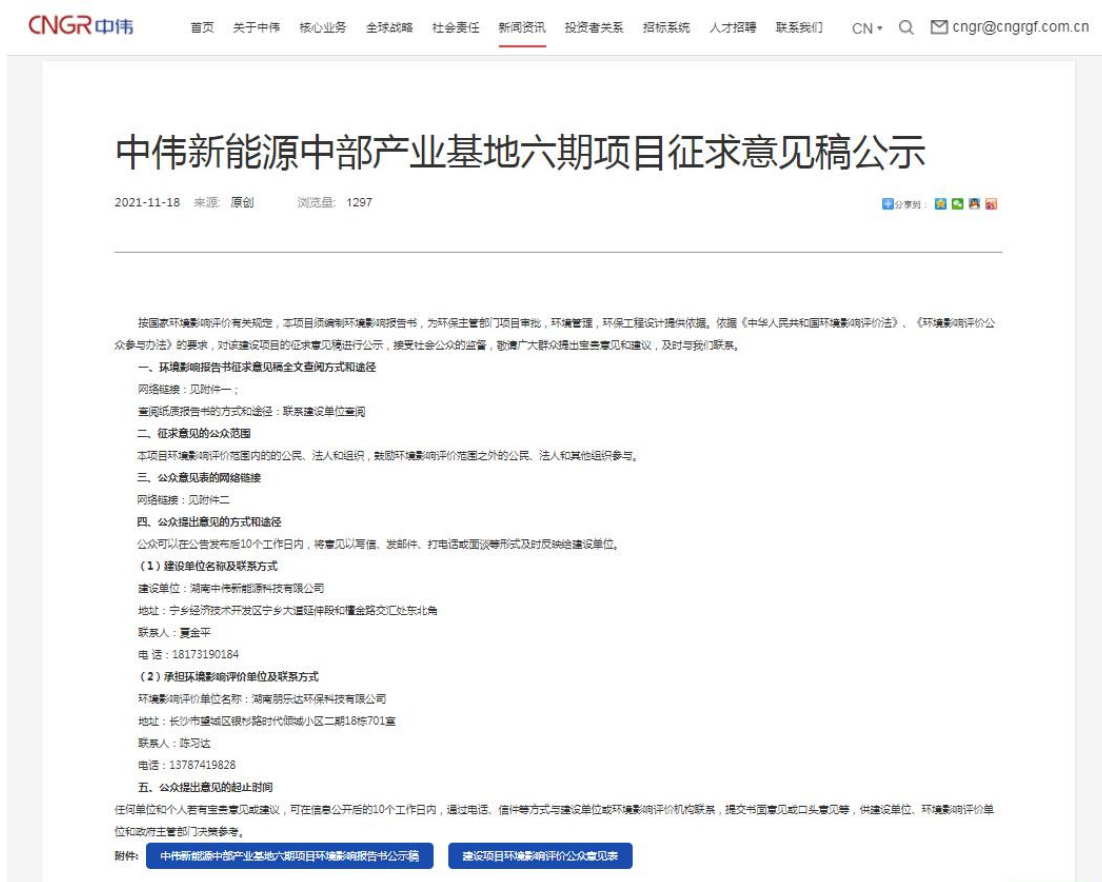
CNGR中伟

首页 关于中伟 核心业务 全球战略 社会责任 新闻资讯 投资者关系 招标系统 人才招聘 联系我们 CN ▾ cngr@cngrgf.com.cn

中伟新能源中部产业基地六期项目征求意见稿公示

2021-11-18 来源: 原创 浏览量: 1297

分享到:

按国家环境影响评价有关规定，本项目须编制环境影响报告书，为环保主管部门项目审批，环境管理，环保工程设计提供依据。依据《中华人民共和国环境影响评价法》、《环境影响评价公众参与办法》的要求，对该建设项目的征求意见稿进行公示，接受社会公众的监督，敬请广大群众提出宝贵意见和建议，及时与我们联系。

一、环境影响报告书征求意见稿全文查阅方式和途径

网络链接：见附件一；

查阅纸质报告书的方式和途径：联系建设单位查阅

二、征求意见的公众范围

本项目环境影响评价范围内的的公民、法人和组织，鼓励环境影响评价范围之外的公民、法人和其他组织参与。

三、公众意见表的网络链接

网络链接：见附件二

四、公众提出意见的方式和途径

公众可以在公告发布后10个工作日内，将意见以写信、发邮件、打电话或面谈等形式及时反映给建设单位。

（1）建设单位名称及联系方式

建设单位：湖南中伟新能源科技有限公司

地址：宁乡经济技术开发区宁乡大道延伸段和檀金路交汇处东北角

联系人：夏全平

电 话：18173190184

（2）承担环境影响评价单位及联系方式

环境影响评价单位名称：湖南朋乐达环保科技有限公司

地址：长沙市望城区银杉路时代倾城小区二期18栋701室

联系人：陈习达

电话：13787419828

五、公众提出意见的起止时间

任何单位和个人若有宝贵意见或建议，可在信息公开后的10个工作日内，通过电话、信件等方式与建设单位或环境影响评价机构联系，提交书面意见或口头意见等，供建设单位、环境影响评价单位和政府主管部门决策参考。

附件： 中伟新能源中部产业基地六期项目环境影响报告书公示稿 建设项目环境影响评价公众意见表